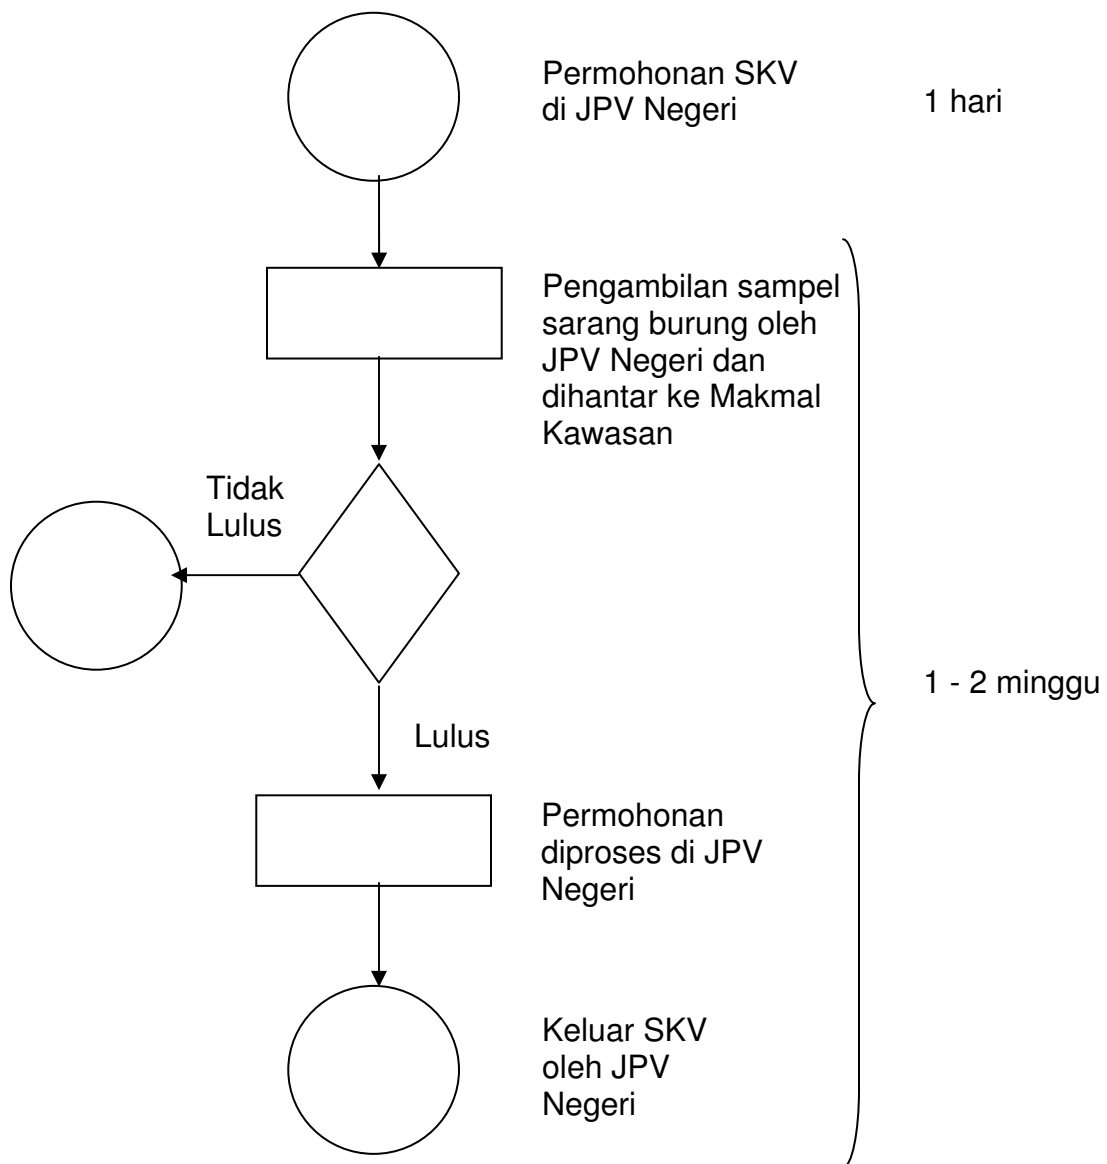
Permohonan SKV di JPV Negeri

1 hari

Pengambilan sampel sarang burung oleh JPV Negeri dan dihantar ke Makmal Kawasan

Tidak Lulus

Lulus

1 - 2 minggu

Permohonan diproses di JPV Negeri

Keluar SKV oleh JPV Negeri